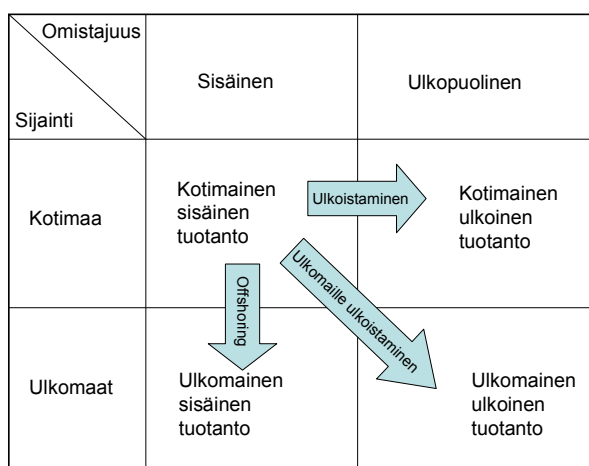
| Omistajuus / Sijainti | Sisäinen | Ulkopuolinen |
|---|---|---|
| Kotimaa | Kotimainen sisäinen tuotanto | Kotimainen ulkoinen tuotanto |
| Ulkomaat | Ulkomainen sisäinen tuotanto | Ulkomainen ulkoinen tuotanto |

Ulkoistaminen

Offshoring

Ulkomaille ulkoistaminen